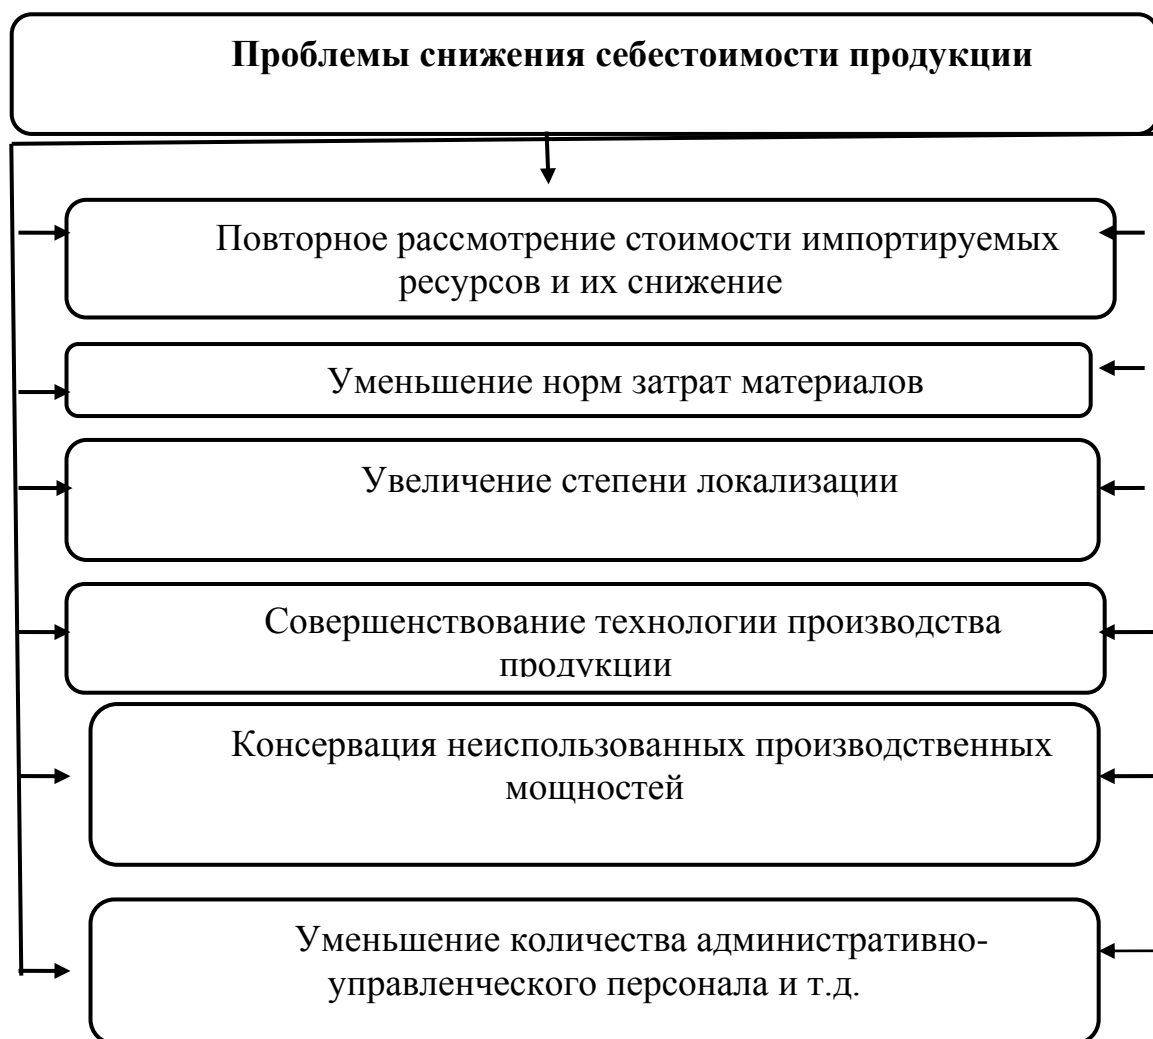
**Проблемы снижения себестоимости продукции**

Повторное рассмотрение стоимости импортируемых ресурсов и их снижение

Уменьшение норм затрат материалов

Увеличение степени локализации

Совершенствование технологии производства продукции

Консервация неиспользованных производственных мощностей

Уменьшение количества административно-управленческого персонала и т.д.